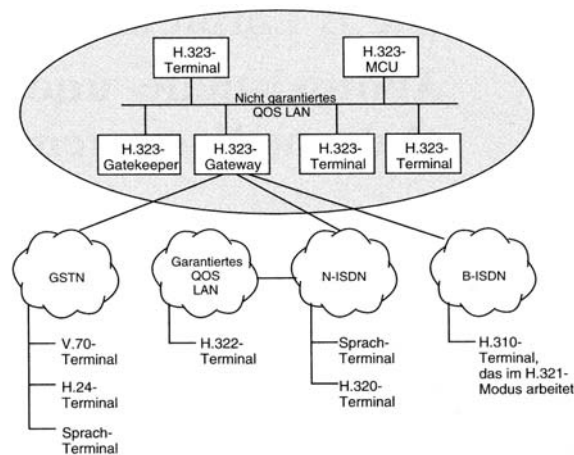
H.323-Terminal

H.323-MCU

Nicht garantiertes QOS LAN

H.323-Gatekeeper

H.323-Gateway

H.323-Terminal

H.323-Terminal

GSTN

Garantiertes QOS LAN

N-ISDN

B-ISDN

V.70-Terminal

H.24-Terminal

Sprach-Terminal

H.322-Terminal

Sprach-Terminal

H.320-Terminal

H.310-Terminal, das im H.321-Modus arbeitet